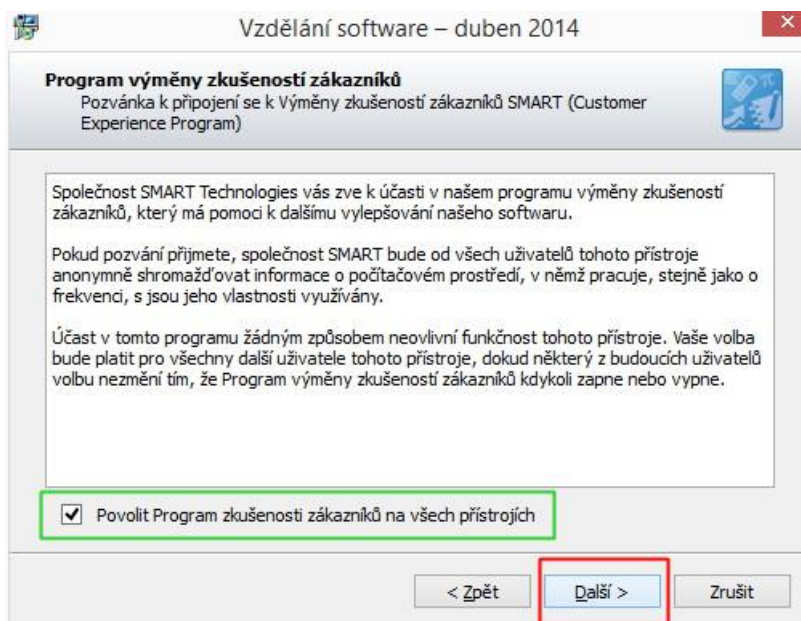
Vzdělání software – duben 2014

Program výměny zkušeností zákazníků
Pozvánka k připojení se k Výměny zkušeností zákazníků SMART (Customer Experience Program)

Společnost SMART Technologies vás zve k účasti v našem programu výměny zkušeností zákazníků, který má pomoci k dalšímu vylepšování našeho softwaru.

Pokud pozvání přijmete, společnost SMART bude od všech uživatelů tohoto přístroje anonymně shromažďovat informace o počítačovém prostředí, v němž pracuje, stejně jako o frekvenci, s jsou jeho vlastnosti využívány.

Účast v tomto programu žádným způsobem neovlivní funkčnost tohoto přístroje. Vaše volba bude platit pro všechny další uživatele tohoto přístroje, dokud některý z budoucích uživatelů volbu nezmění tím, že Program výměny zkušeností zákazníků kdykoli zapne nebo vypne.

Povolit Program zkušenosti zákazníků na všech přístrojích

< Zpět

Další >

Zrušit